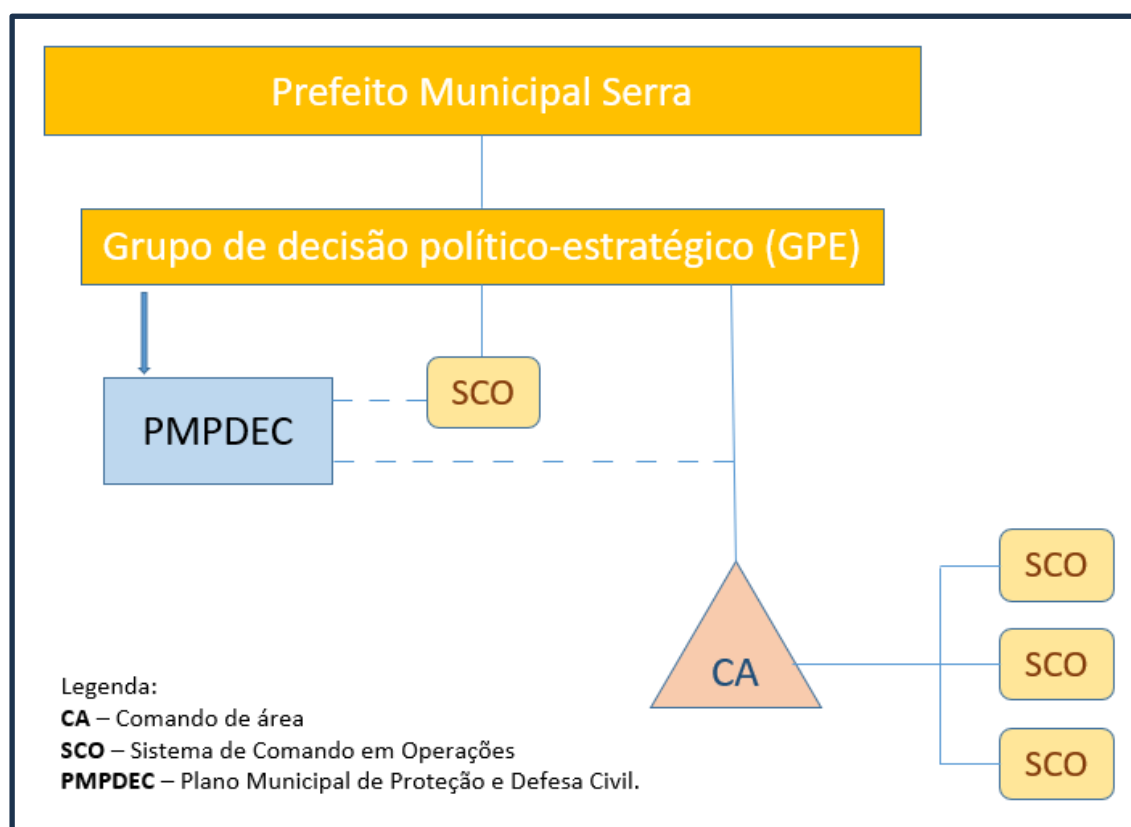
Prefeito Municipal Serra

Grupo de decisão político-estratégico (GPE)

PMPDEC

SCO

CA

SCO

SCO

SCO

Legenda:
**CA** – Comando de área
**SCO** – Sistema de Comando em Operações
**PMPDEC** – Plano Municipal de Proteção e Defesa Civil.